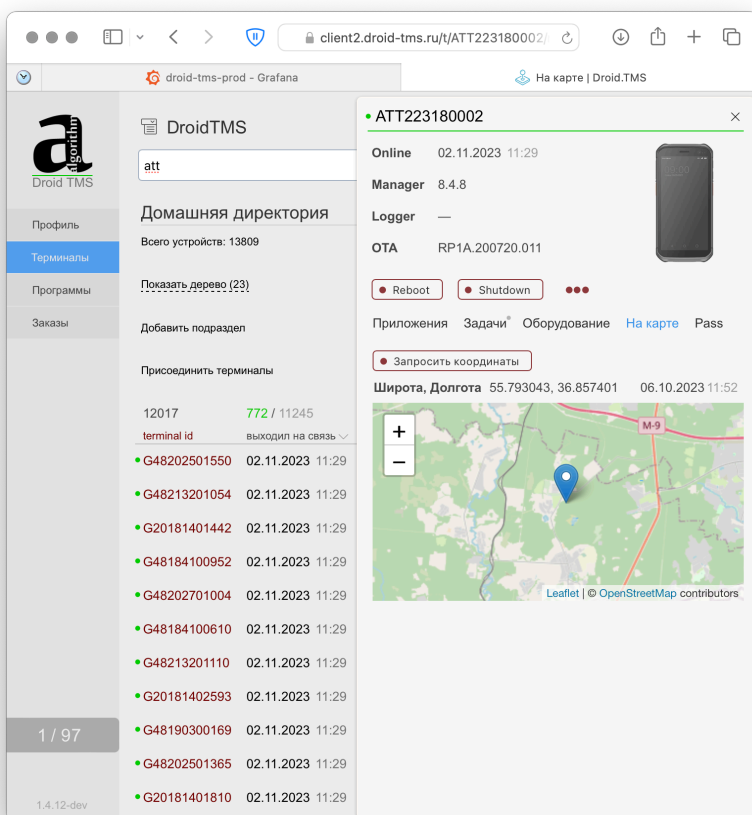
client2.droid-tms.ru/t/ATT223180002/

droid-tms-prod - Grafana

На карте | Droid.TMS

a
lgorithm
Droid TMS

Профиль
Терминалы
Программы
Заказы

1 / 97

1.4.12-dev

DroidTMS

att

Домашняя директория

Всего устройств: 13809

Показать дерево (23)

Добавить подраздел

Присоединить терминалы

| 12017 | 772 / 11245 |
|---|---|
| terminal id | выходил на связь |
| G48202501550 | 02.11.2023 11:29 |
| G48213201054 | 02.11.2023 11:29 |
| G20181401442 | 02.11.2023 11:29 |
| G48184100952 | 02.11.2023 11:29 |
| G48202701004 | 02.11.2023 11:29 |
| G48184100610 | 02.11.2023 11:29 |
| G48213201110 | 02.11.2023 11:29 |
| G20181402593 | 02.11.2023 11:29 |
| G48190300169 | 02.11.2023 11:29 |
| G48202501365 | 02.11.2023 11:29 |
| G20181401810 | 02.11.2023 11:29 |

ATT223180002

Online 02.11.2023 11:29
Manager 8.4.8
Logger —
OTA RP1A.200720.011

Reboot Shutdown

Приложения Задачи Оборудование На карте Pass

Запросить координаты

Широта, Долгота 55.793043, 36.857401 06.10.2023 11:52

M-9

+
−

Leaflet | © OpenStreetMap contributors